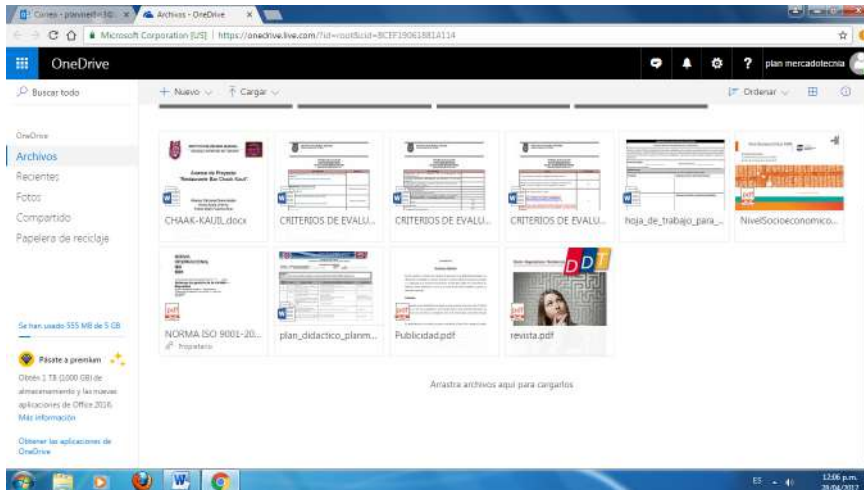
Correo - planmerc@... | Archivos - OneDrive

Microsoft Corporation [US] | https://onedrive.live.com/?id=root&cid=BCEF19061881A114

OneDrive

plan mercadotecnia

Buscar todo

+ Nuevo | Cargar

Ordenar

OneDrive
Archivos
Recientes
Fotos
Compartido
Papelera de reciclaje

Avance de Proyecto "Restaurante Bar Chaak Kauil"

CHAAK-KAUIL.docx

CRITERIOS DE EVALU...

CRITERIOS DE EVALU...

CRITERIOS DE EVALU...

hoja_de_trabajo_para_...

NivelSocioeconomico...

NORMA ISO 9001-20...
Propietario

plan_didactico_planm...

Publicidad.pdf

DDT

revista.pdf

Arrastra archivos aquí para cargarlos

Se han usado 555 MB de 5 GB

Pásate a premium

Obtén 1 TB (1000 GB) de almacenamiento y las nuevas aplicaciones de Office 2016.
Más información

Obtener las aplicaciones de OneDrive

ES
12:06 p.m.
28/04/2017